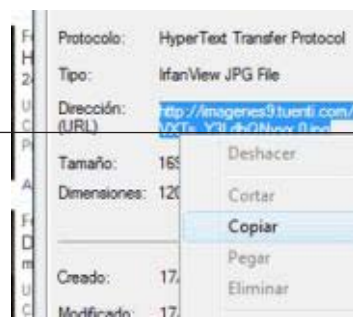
F
H
2
U
C
A
F
D
m
U
C

Protocolo: HyperText Transfer Protocol

Tipo: IrfanView JPG File

Dirección: (URL) http://imagenes9.tuenti.com/ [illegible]

Tamaño: 16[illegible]

Dimensiones: 12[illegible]

Creado: 17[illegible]

Modificado: 17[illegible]

Deshacer
Cortar
Copiar
Pegar
Eliminar